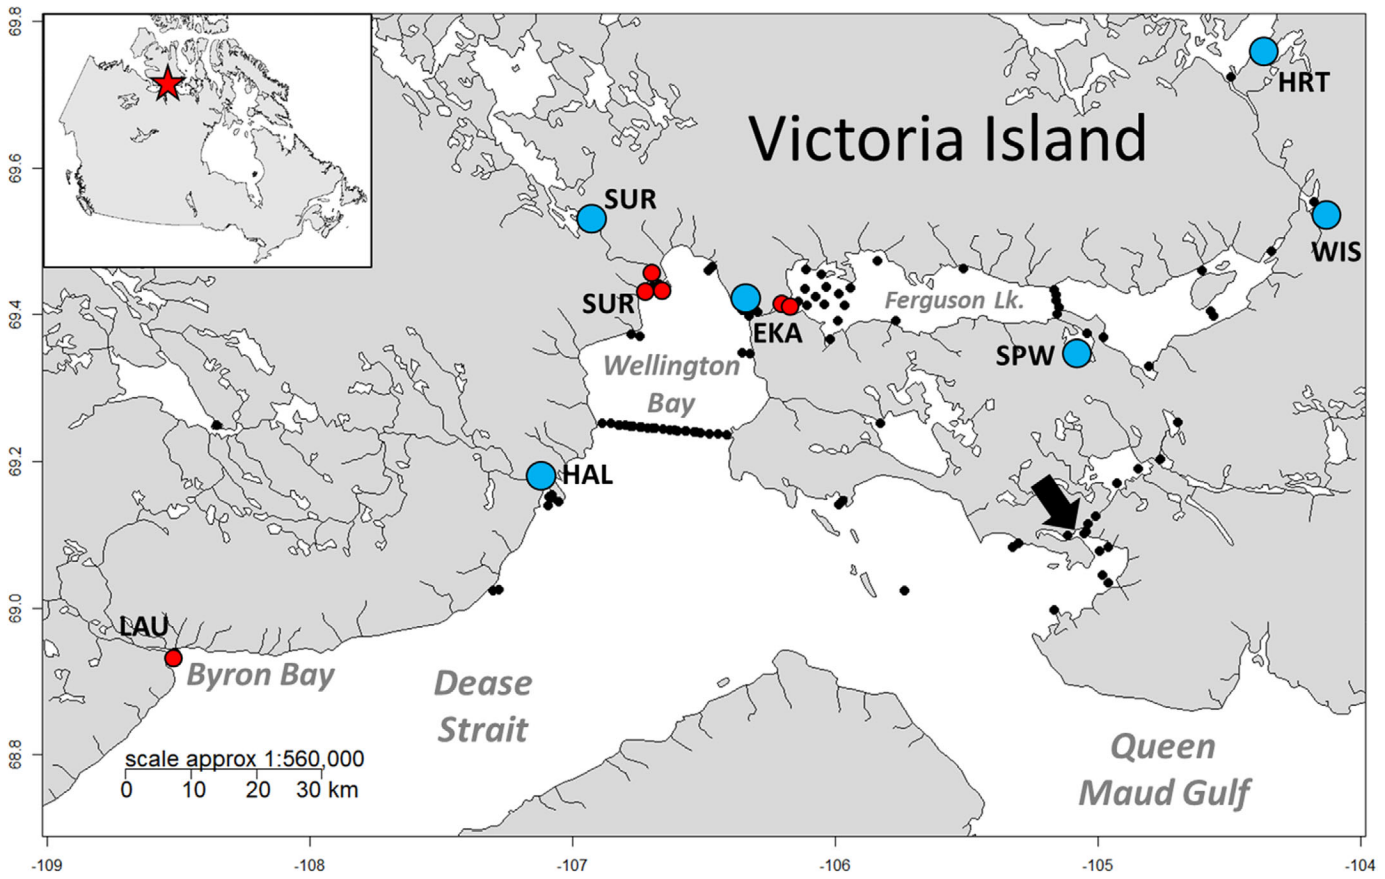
69.8
69.6
69.4
69.2
69.0
68.8

Victoria Island

HRT

SUR

WIS

SUR

EKA

Ferguson Lk.

SPW

Wellington Bay

HAL

LAU

Byron Bay

Dease Strait

Queen Maud Gulf

scale approx 1:560,000
0 10 20 30 km

-109
-108
-107
-106
-105
-104